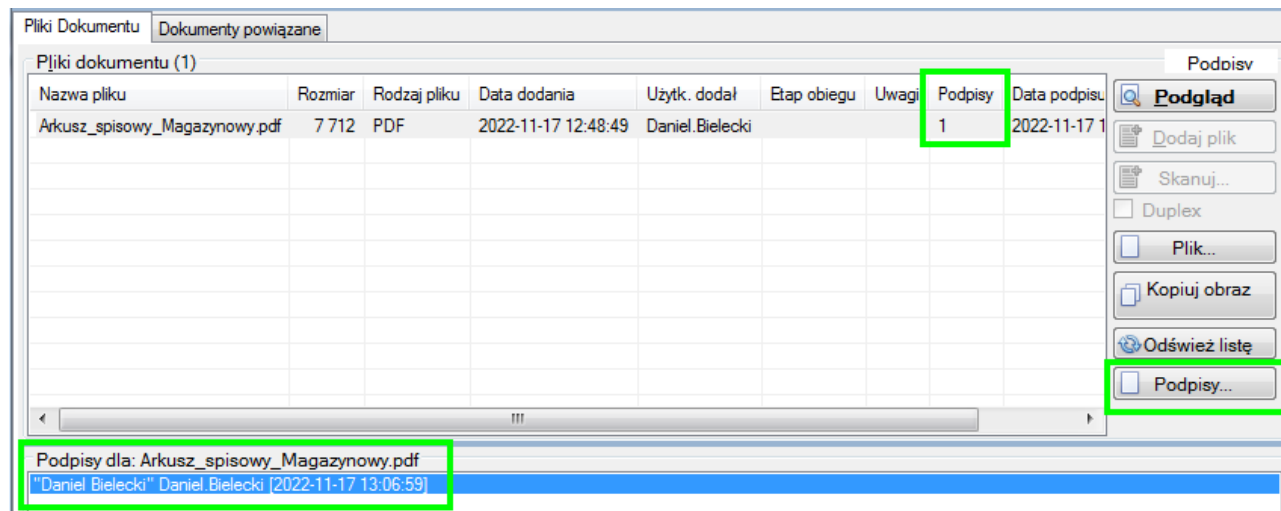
Pliki Dokumentu | Dokumenty powiązane

Pliki dokumentu (1)

| Nazwa pliku | Rozmiar | Rodzaj pliku | Data dodania | Użytk. dodał | Etap obiegu | Uwagi | Podpisy | Data podpisu |
|---|---|---|---|---|---|---|---|---|
| Arkusz_spisowy_Magazynowy.pdf | 7 712 | PDF | 2022-11-17 12:48:49 | Daniel.Bielecki | | | 1 | 2022-11-17 1 |

III

Podpisy

Podgląd

Dodaj plik

Skanuj...

Duplex

Plik...

Kopiuj obraz

Odśwież listę

Podpisy...

Podpisy dla: Arkusz_spisowy_Magazynowy.pdf

"Daniel Bielecki" Daniel.Bielecki [2022-11-17 13:06:59]